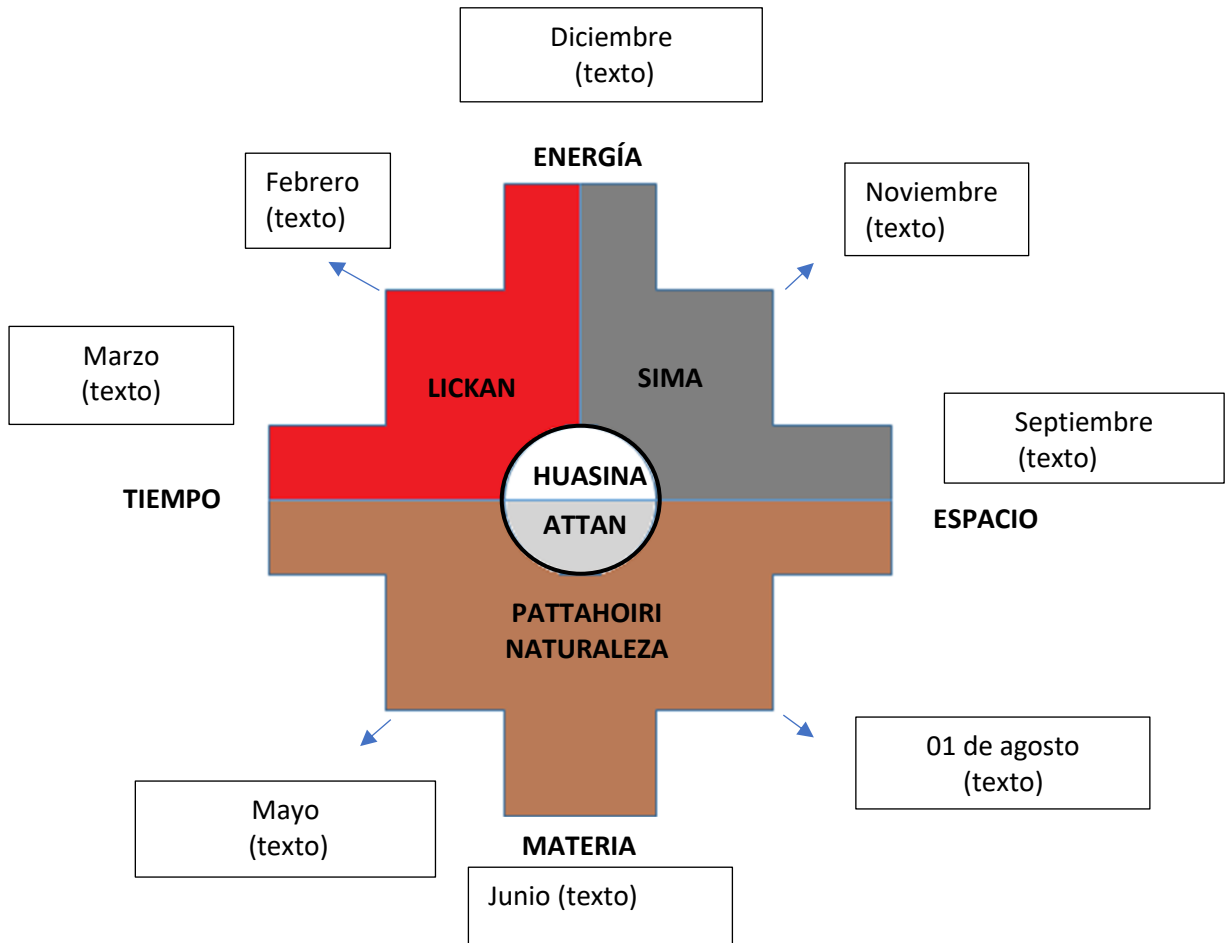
Diciembre
(texto)

ENERGÍA

Febrero
(texto)

Noviembre
(texto)

Marzo
(texto)

LICKAN

SIMA

Septiembre
(texto)

TIEMPO

HUASINA

ATTAN

ESPACIO

PATTAHOIRI
NATURALEZA

01 de agosto
(texto)

Mayo
(texto)

MATERIA

Junio (texto)